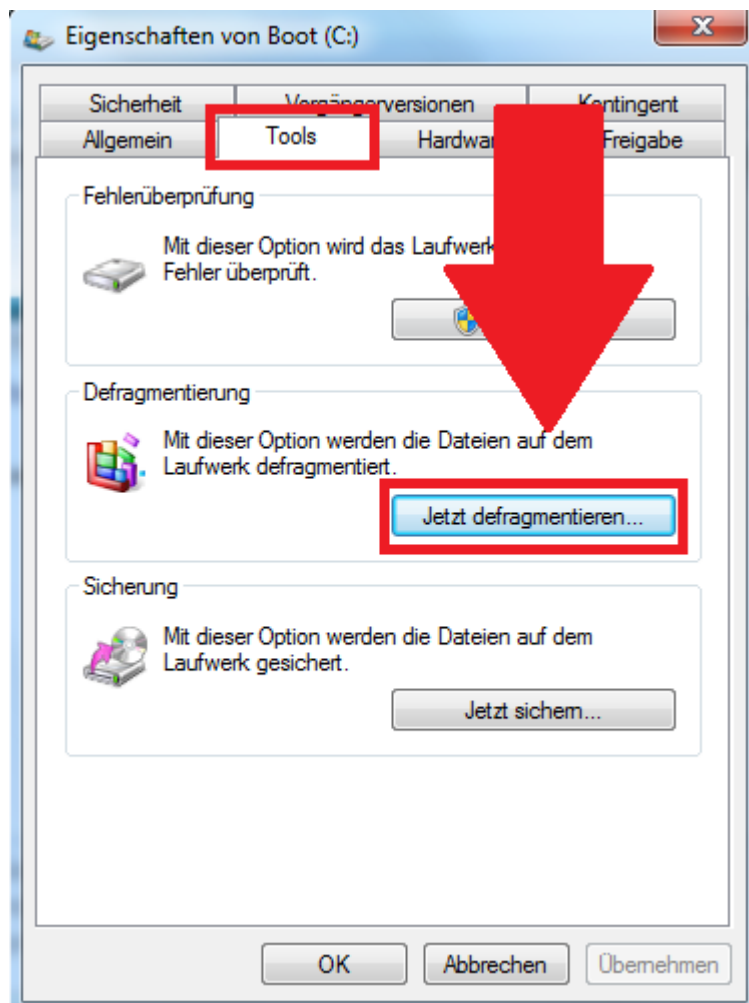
Eigenschaften von Boot (C:)

x

Sicherheit | Vorgängerversionen | Kontingent

Allgemein | Tools | Hardwa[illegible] | Freigabe

Fehlerüberprüfung

Mit dieser Option wird das Laufwerk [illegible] Fehler überprüft.

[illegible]

Defragmentierung

Mit dieser Option werden die Dateien auf dem Laufwerk defragmentiert.

Jetzt defragmentieren...

Sicherung

Mit dieser Option werden die Dateien auf dem Laufwerk gesichert.

Jetzt sichern...

OK | Abbrechen | Übernehmen